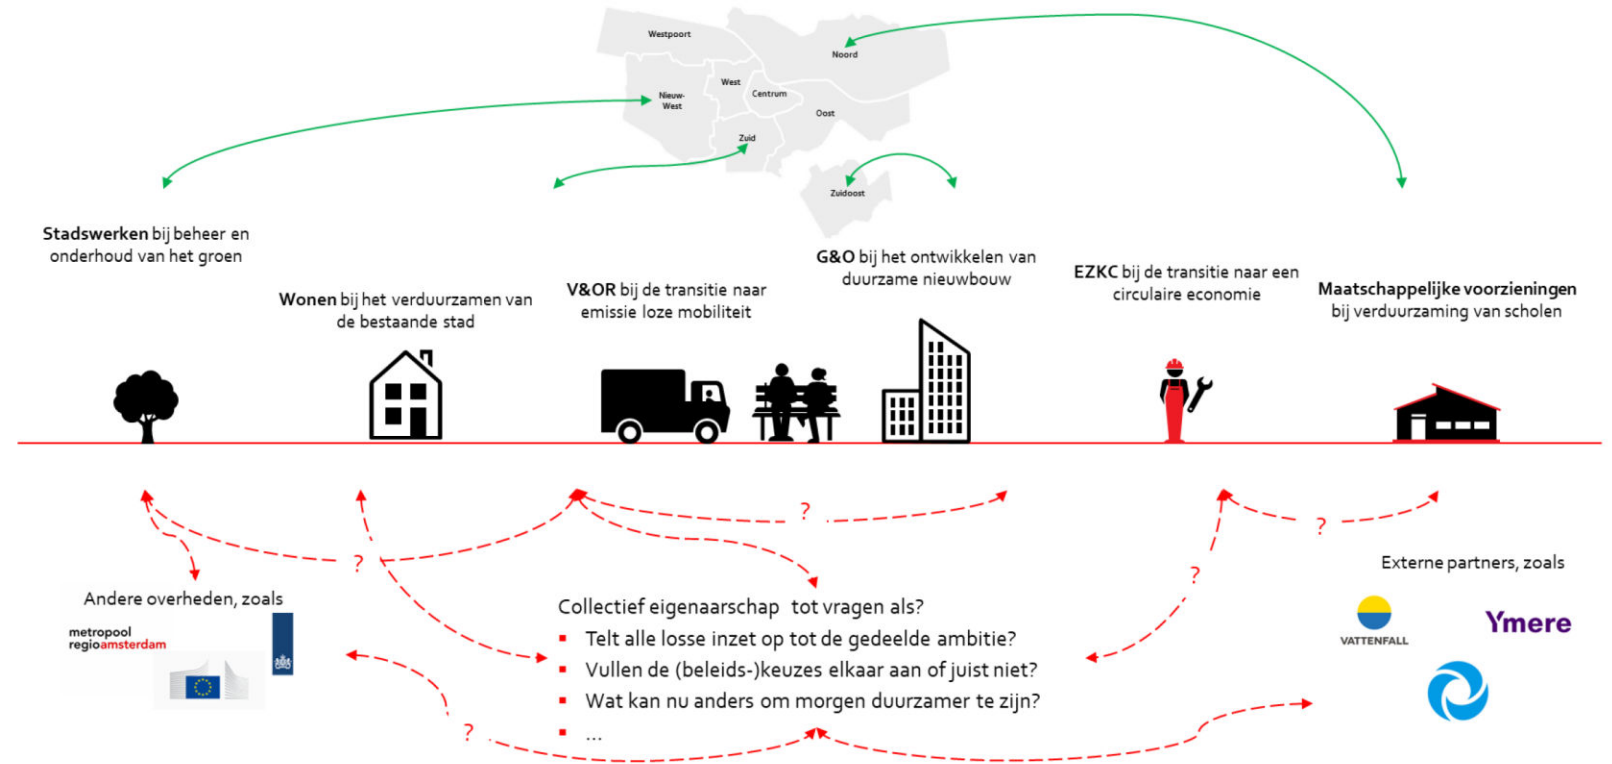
Westpoort
Noord
West
Nieuw-West
Centrum
Oost
Zuid
Zuidoost

**Stadswerken** bij beheer en onderhoud van het groen

**Wonen** bij het verduurzamen van de bestaande stad

**V&OR** bij de transitie naar emissie loze mobiliteit

**G&O** bij het ontwikkelen van duurzame nieuwbouw

**EZKC** bij de transitie naar een circulaire economie

**Maatschappelijke voorzieningen** bij verduurzaming van scholen

?
?
?
?
?

Andere overheden, zoals
metropool regioamsterdam

Collectief eigenaarschap tot vragen als?
- Telt alle losse inzet op tot de gedeelde ambitie?
- Vullen de (beleids-)keuzes elkaar aan of juist niet?
- Wat kan nu anders om morgen duurzamer te zijn?
- ...

Externe partners, zoals
VATTENFALL
Ymere